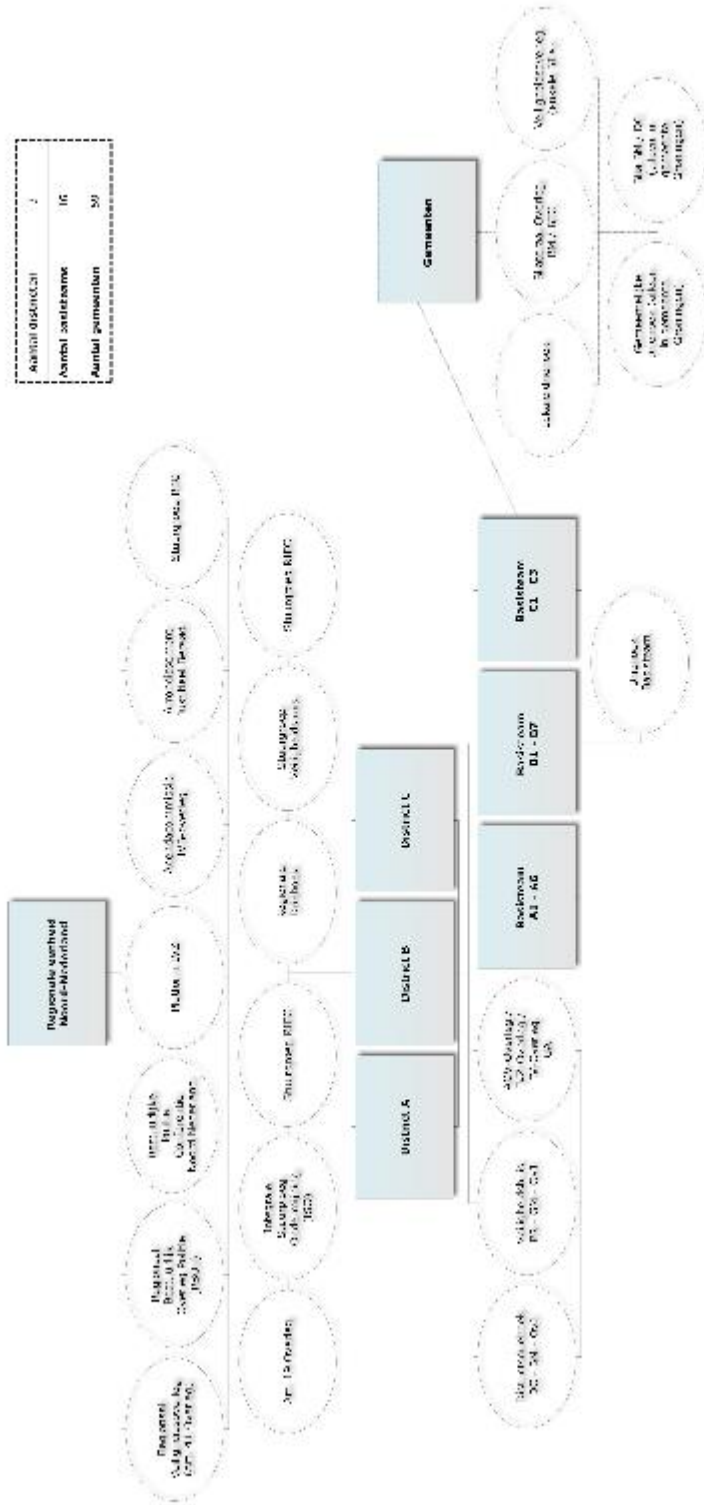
Aantal districten 3
Aantal basisteams 16
Aantal gemeenten 37

Regionale eenheid Noord-Nederland

Regionaal Veiligheidsoverleg (RVO, 4x per jaar)

Regionaal Beleidsoverleg Politie (RBOP)

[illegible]

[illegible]

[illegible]

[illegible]

Stuurgroep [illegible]

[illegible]

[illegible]

Stuurgroep RIEC

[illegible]

Stuurgroep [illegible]

Stuurgroep RIEC

District A

District B

District C

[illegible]

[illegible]

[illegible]

Basisteam A1 - A6

Basisteam B1 - B7

Basisteam C1 - C3

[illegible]

Gemeenten

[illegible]

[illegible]

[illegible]

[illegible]

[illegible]